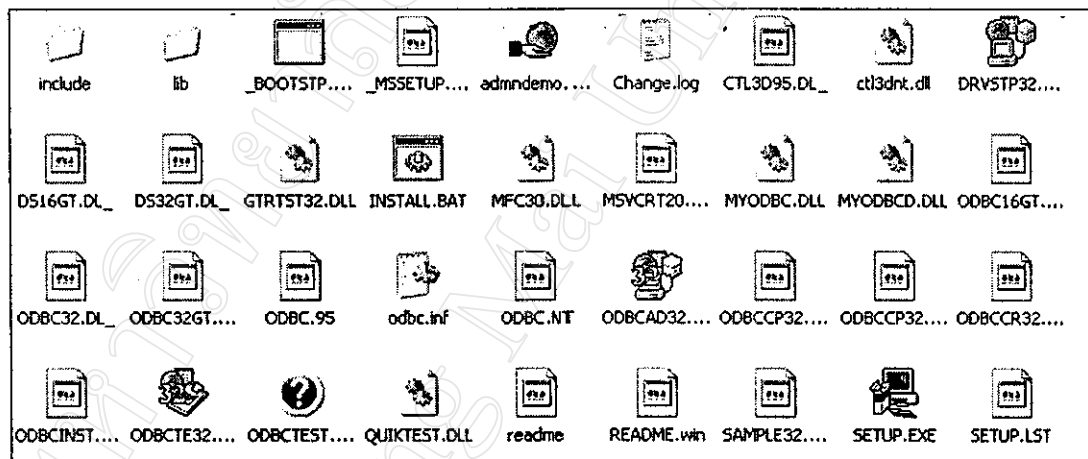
include lib _BOOTSTP.... _MSSETUP.... admndemo.... Change.log CTL3D95.DL_ ctl3dnt.dll DRVSTP32....

DS16GT.DL_ DS32GT.DL_ GTRTST32.DLL INSTALL.BAT MFC30.DLL MSVCRT20.... MYODBC.DLL MYODBCD.DLL ODBC16GT....

ODBC32.DL_ ODBC32GT.... ODBC.95 odbc.inf ODBC.NT ODBCAD32.... ODBCCP32.... ODBCCP32.... ODBCCR32....

ODBCINST.... ODBCTE32.... ODBCTEST.... QUIKTEST.DLL readme README.win SAMPLE32.... SETUP.EXE SETUP.LST